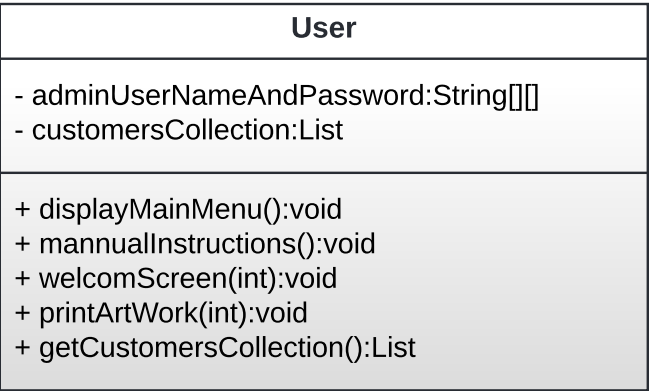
User

- adminUserNameAndPassword:String[][]
- customersCollection:List

+ displayMainMenu():void
+ mannualInstructions():void
+ welcomScreen(int):void
+ printArtWork(int):void
+ getCustomersCollection():List